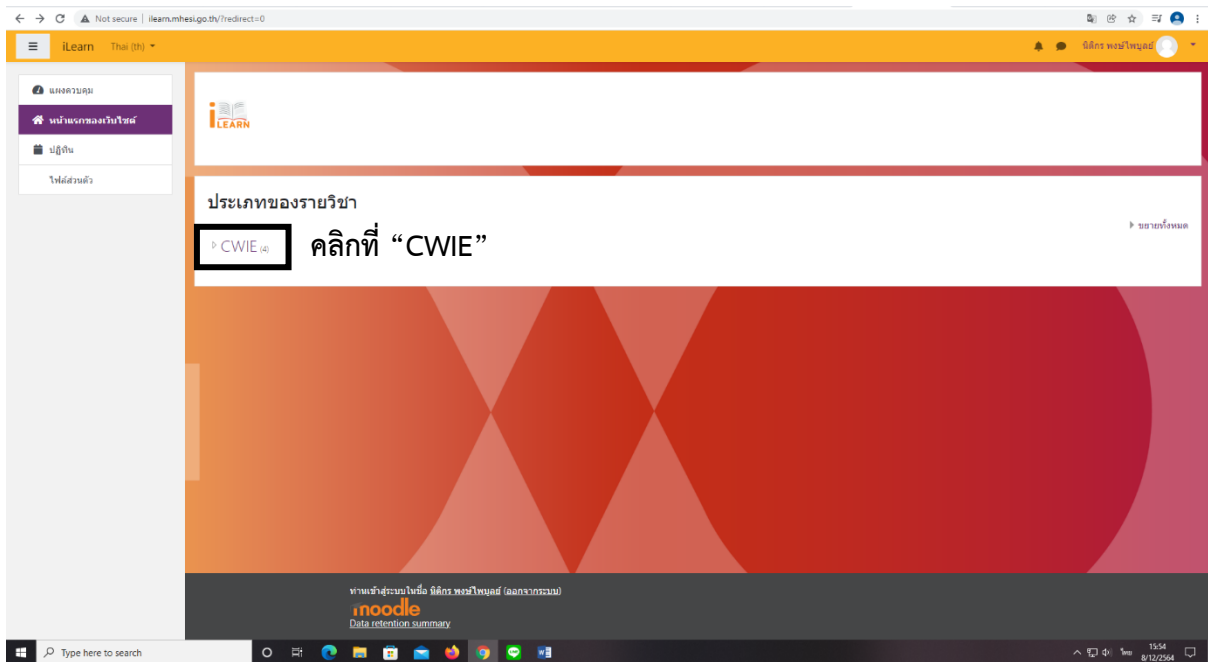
Not secure | ilearn.mhesi.go.th/?redirect=0

iLearn Thai (th)

นิติกร พงษ์ไพบูลย์

แผงควบคุม
หน้าแรกของเว็บไซต์
ปฏิทิน
ไฟล์ส่วนตัว

iLEARN

ประเภทของรายวิชา

CWIE (4) คลิกที่ “CWIE”

ขยายทั้งหมด

ท่านเข้าสู่ระบบในชื่อ นิติกร พงษ์ไพบูลย์ (ออกจากระบบ)
moodle
Data retention summary

Type here to search

15:54
8/12/2564